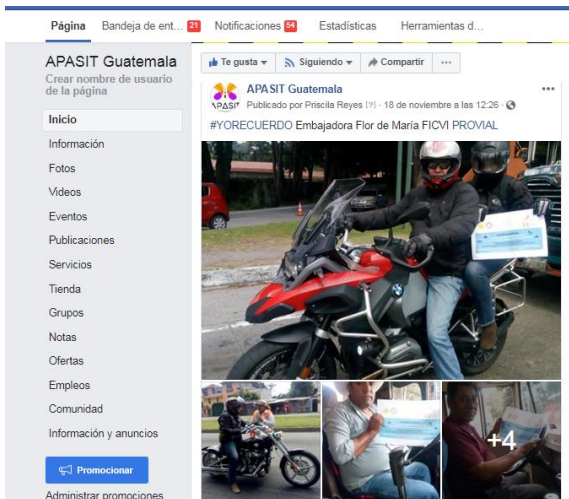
Página Bandeja de ent... 21 Notificaciones 54 Estadísticas Herramientas d...

APASIT Guatemala
Crear nombre de usuario de la página

Inicio
Información
Fotos
Videos
Eventos
Publicaciones
Servicios
Tienda
Grupos
Notas
Ofertas
Empleos
Comunidad
Información y anuncios

Promocionar
Administrar promociones

Te gusta ▾ Siguiendo ▾ Compartir ...

APASIT
APASIT Guatemala
Publicado por Priscila Reyes [?] · 18 de noviembre a las 12:26 ·

#YORECUERDO Embajadora Flor de María FICVI PROVIAL

+4